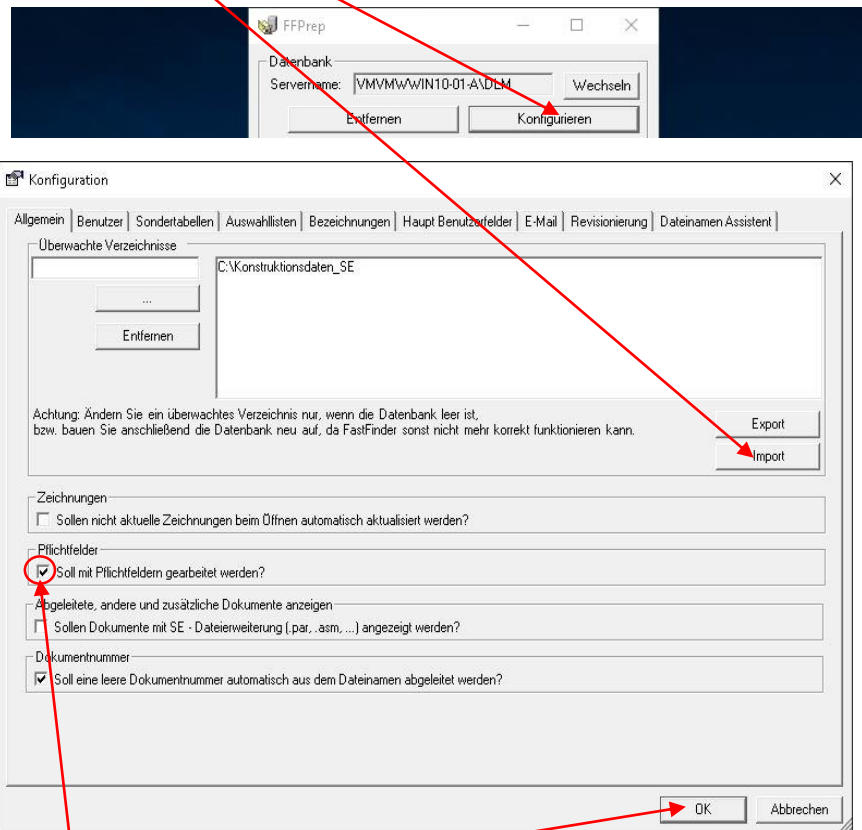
FFPrep

Datenbank

Servername: VMVMWWIN10-01-A\DLM

Wechseln

Entfernen

Konfigurieren

Konfiguration

Allgemein | Benutzer | Sondertabellen | Auswahllisten | Bezeichnungen | Haupt Benutzerfelder | E-Mail | Revisionierung | Dateinamen Assistent

Überwachte Verzeichnisse

...

Entfernen

C:\Konstruktionsdaten_SE

Achtung: Ändern Sie ein überwachtes Verzeichnis nur, wenn die Datenbank leer ist, bzw. bauen Sie anschließend die Datenbank neu auf, da FastFinder sonst nicht mehr korrekt funktionieren kann.

Export

Import

Zeichnungen

Sollen nicht aktuelle Zeichnungen beim Öffnen automatisch aktualisiert werden?

Pflichtfelder

Soll mit Pflichtfeldern gearbeitet werden?

Abgeleitete, andere und zusätzliche Dokumente anzeigen

Sollen Dokumente mit SE - Dateierweiterung (.par, .asm, ...) angezeigt werden?

Dokumentnummer

Soll eine leere Dokumentnummer automatisch aus dem Dateinamen abgeleitet werden?

OK

Abbrechen